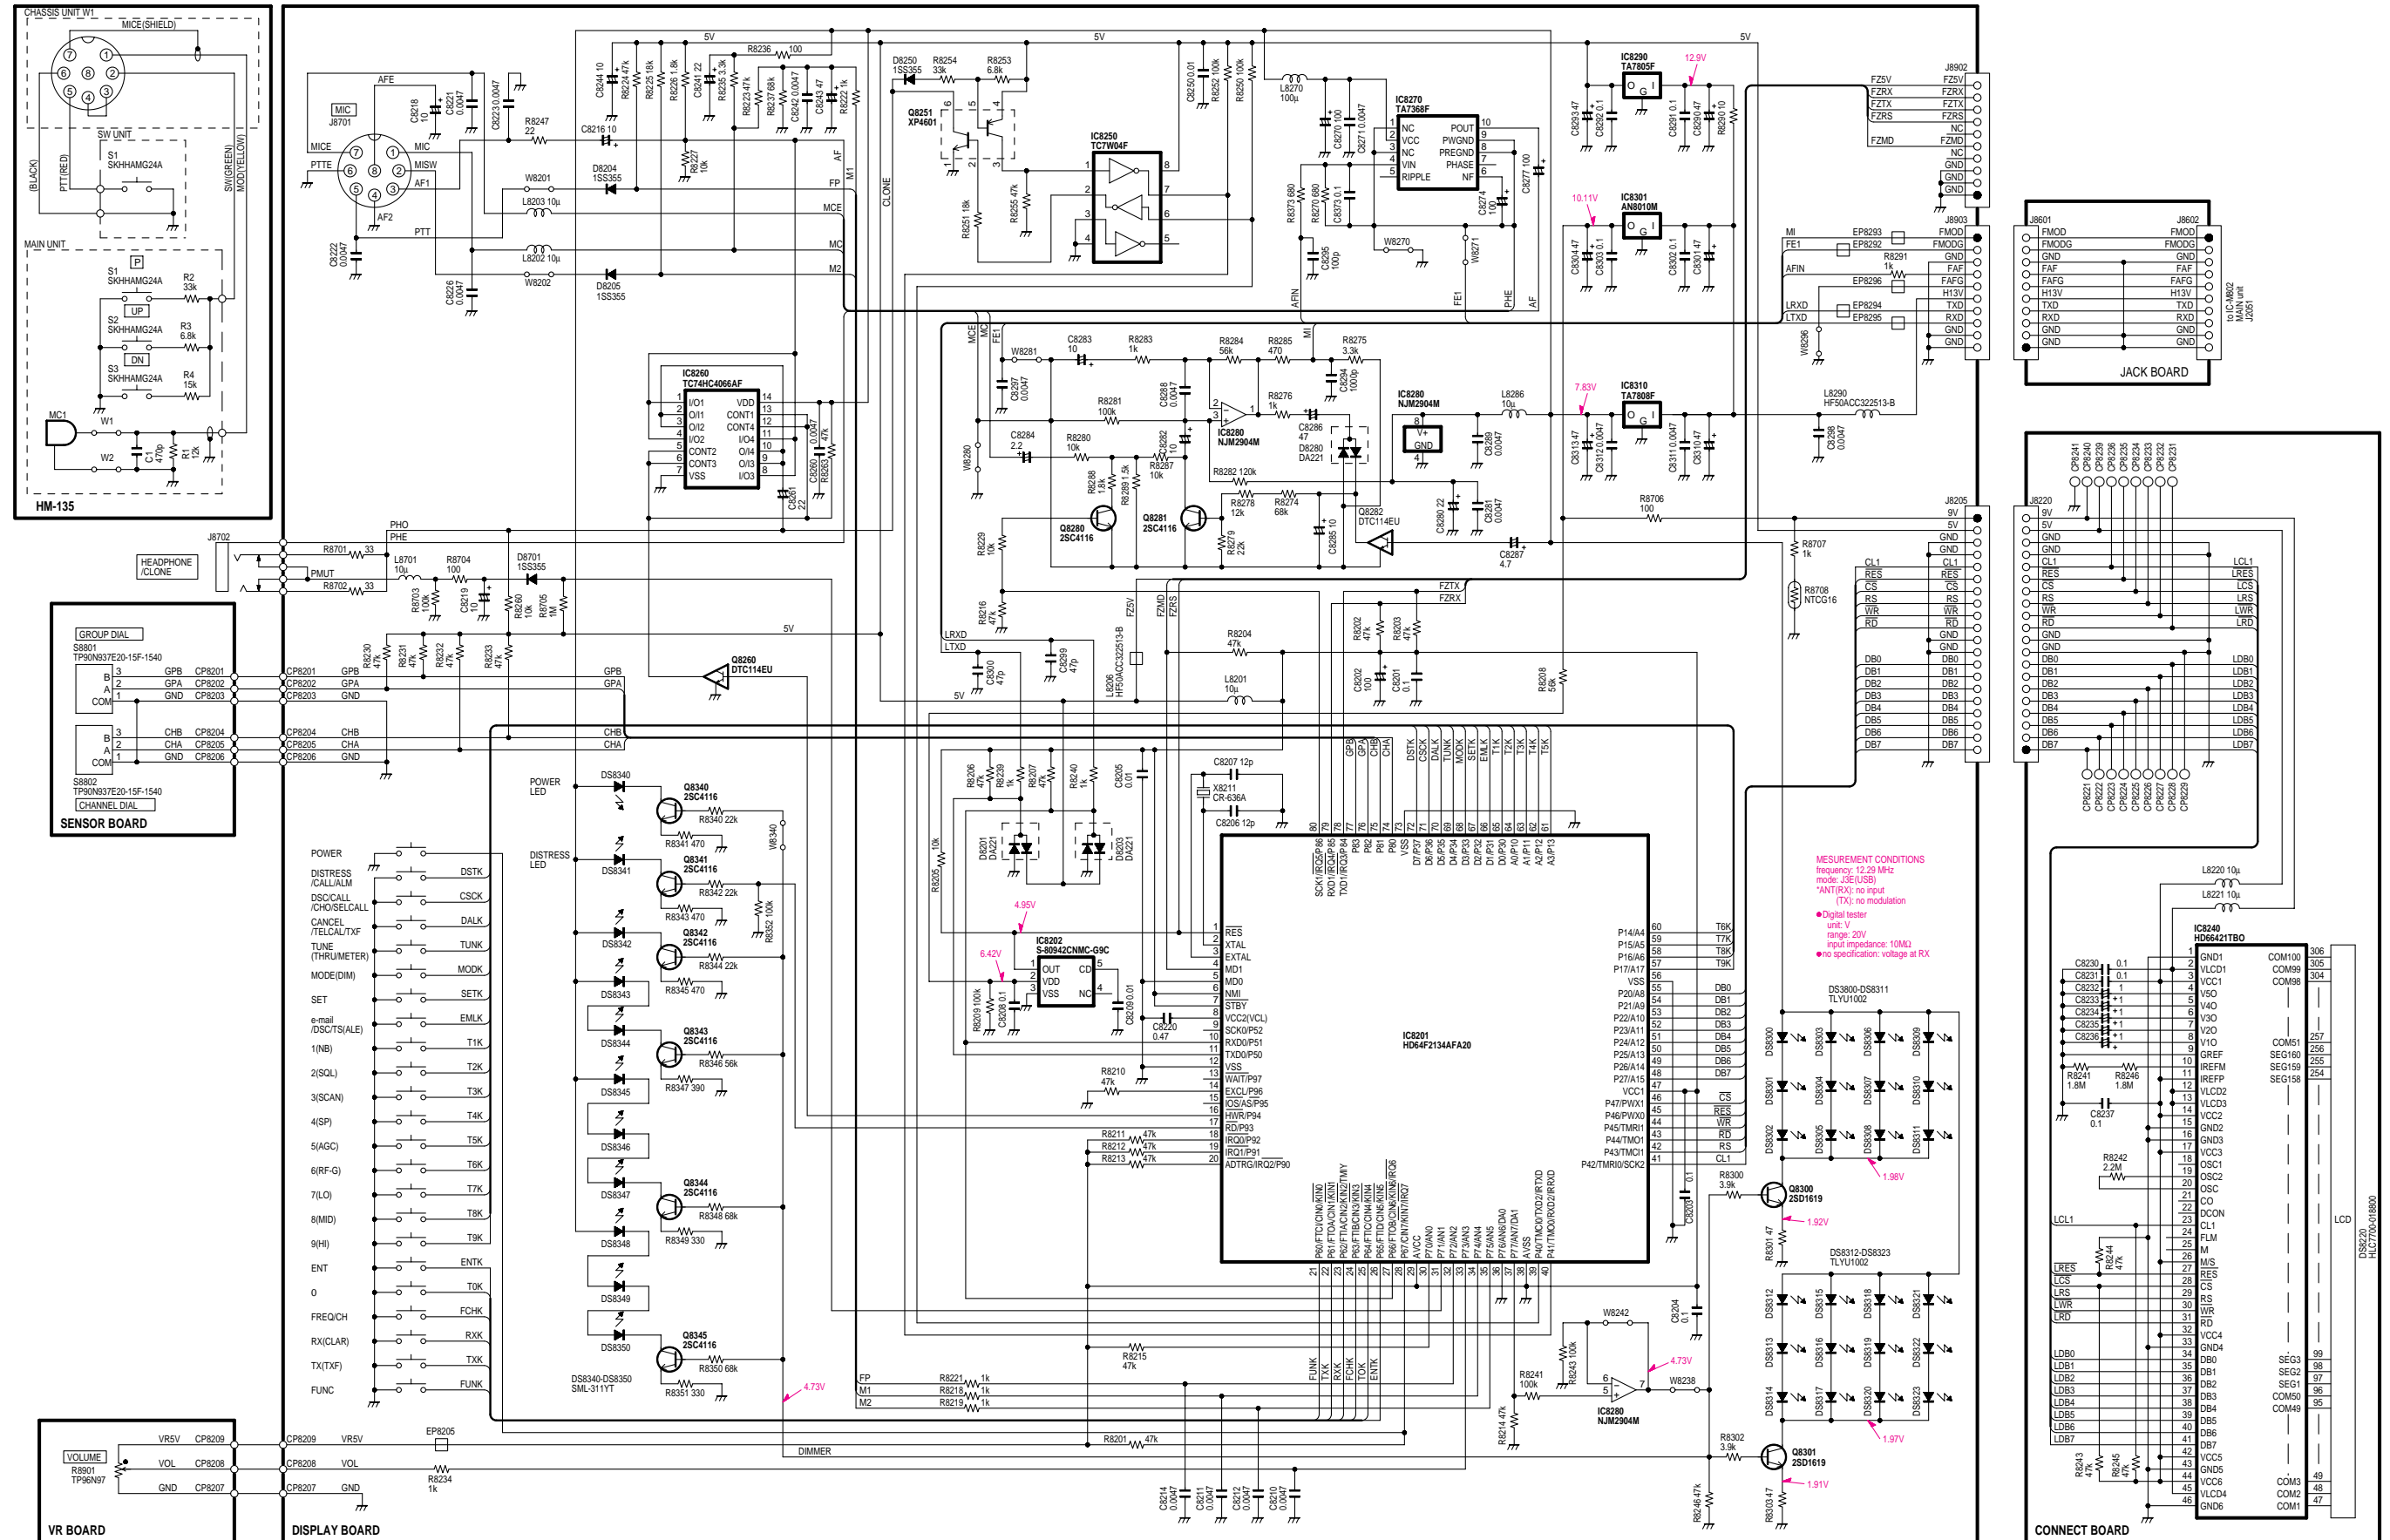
CHASSIS UNIT W1
MICE(SHIELD)
(BLACK)
PTT(RED)
SW(GREEN)
MOD(YELLOW)
SW UNIT
S1
SKHHAMG24A
MAIN UNIT
P
S1
SKHHAMG24A
R2
33k
UP
S2
SKHHAMG24A
R3
6.8k
DN
S3
SKHHAMG24A
R4
15k
MC1
W1
W2
C1
470p
R1
12k
HM-135

AFE
MIC
J8701
MICE
PTTE
MIC
MISW
AF1
AF2
PTT
C8218 10
C8221 0.0047
C8223 0.0047
R8247 22
C8216 10
D8204 1SS355
W8201
L8203 10μ
L8202 10μ
W8202
D8205 1SS355
C8222 0.0047
C8226 0.0047
5V
R8236 100
C8244 10
R8224 47k
R8225 18k
R8226 1.8k
C8241 22
R8235 3.3k
R8223 47k
R8237 68k
C8242 0.0047
C8243 47
R8222 1k
R8227 10k
AF
M1
FP
MCE
MC
M2
CLONE
D8250 1SS355
R8254 33k
R8253 6.8k
Q8251 XP4601
R8251 18k
R8255 47k
IC8250
TC7W04F
5V
C8250 0.01
R8252 100k
R8250 100k
L8270 100μ
IC8270
TA7368F
NC
VCC
NC
VIN
RIPPLE
POUT
PWGND
PREGND
PHASE
NF
C8270 100
C8271 0.0047
C8273 0.1
R8273 680
R8270 680
C8274 100
C8277 100
C8295 100p
W8270
W8271
AFIN
FE1
PHE
AF
IC8290
TA7805F
12.9V
C8293 47
C8292 0.1
C8291 0.1
C8290 47
R8290 10
10.11V
IC8301
AN8010M
C8304 47
C8303 0.1
C8302 0.1
C8301 47
5V
J8902
FZ5V
FZRX
FZTX
FZRS
NC
FZMD
NC
GND
GND
GND
FZ5V
FZRX
FZTX
FZRS
FZMD
J8903
FMOD
FMODG
GND
FAF
FAFG
H13V
TXD
RXD
GND
GND
MI
FE1
AFIN
LRXD
LTXD
EP8293
EP8292
R8291 1k
EP8296
EP8294
EP8295
W8296
J8601
J8602
FMOD
FMODG
GND
FAF
FAFG
H13V
TXD
RXD
GND
GND
to IC-M802 MAIN unit J2051
JACK BOARD
MCE
MC
FE1
W8281
C8283 10
R8283 1k
R8284 56k
R8285 470
R8275 3.3k
MI
C8297 0.0047
R8281 100k
C8288 0.0047
C8294 1000p
R8276 1k
C8286 47
IC8280 NJM2904M
D8280 DA221
C8284 2.2
R8280 10k
R8282 10
R8287 10k
R8288 1.8k
R8289 1.5k
R8282 120k
R8278 12k
R8274 68k
W8280
Q8280 2SC4116
Q8281 2SC4116
R8279 22k
C8285 10
Q8282 DTC114EU
C8280 22
C8281 0.0047
C8287 4.7
R8229 10k
IC8280
NJM2904M
V+
GND
L8286 10μ
C8289 0.0047
7.83V
IC8310
TA7808F
C8313 47
C8312 0.0047
C8311 0.0047
C8310 47
L8290 HF50ACC322513-B
C8298 0.0047
R8706 100
J8205
9V
5V
GND
GND
CL1
RES
CS
RS
WR
RD
GND
GND
DB0
DB1
DB2
DB3
DB4
DB5
DB6
DB7
R8707 1k
R8708 NTCG16
CL1
RES
CS
RS
WR
RD
DB0
DB1
DB2
DB3
DB4
DB5
DB6
DB7
IC8260
TC74HC4066AF
I/O1
O/I1
O/I2
I/O2
CONT2
CONT3
VSS
VDD
CONT1
CONT4
I/O4
O/I4
O/I3
I/O3
C8260 0.0047
R8263 47k
C8261 22
PHO
PHE
J8702
HEADPHONE /CLONE
R8701 33
PMUT
R8702 33
L8701 10μ
R8704 100
D8701 1SS355
R8703 100k
C8219 10
R8260 10k
R8705 1M
5V
R8216 47k
FZ5V
FZMD
FZRS
FZTX
FZRX
LRXD
LTXD
C8330 47p
C8299 47p
L8206 HF50ACC322513-B
R8204 47k
L8201 10μ
5V
R8202 47k
R8203 47k
C8202 100
C8201 0.1
R8208 56k
Q8260 DTC114EU
GROUP DIAL
S8801
TP90N937E20-15F-1540
B
A
COM
GPB
GPA
GND
CP8201
CP8202
CP8203
CHB
CHA
GND
CP8204
CP8205
CP8206
S8802
TP90N937E20-15F-1540
CHANNEL DIAL
SENSOR BOARD
CP8201
CP8202
CP8203
CP8204
CP8205
CP8206
GPB
GPA
GND
CHB
CHA
GND
R8230 47k
R8231 47k
R8232 47k
R8233 47k
GPB
GPA
CHB
CHA
POWER LED
DS8340
Q8340 2SC4116
R8340 22k
R8341 470
W8340
DISTRESS LED
DS8341
Q8341 2SC4116
R8342 22k
R8343 470
R8352 100k
DS8342
Q8342 2SC4116
R8344 22k
R8345 470
DS8343
DS8344
Q8343 2SC4116
R8346 56k
R8347 390
DS8345
DS8346
DS8347
Q8344 2SC4116
R8348 68k
R8349 330
DS8348
DS8349
DS8350
Q8345 2SC4116
R8350 68k
R8351 330
DS8340-DS8350
SML-311YT
POWER
DISTRESS /CALL/ALM
DSC/CALL /CHO/SELCALL
CANCEL /TELCAL/TXF
TUNE (THRU/METER)
MODE(DIM)
SET
e-mail /DSC/TS(ALE)
1(NB)
2(SQL)
3(SCAN)
4(SP)
5(AGC)
6(RF-G)
7(LO)
8(MID)
9(HI)
ENT
0
FREQ/CH
RX(CLAR)
TX(TXF)
FUNC
DSTK
CSCK
DALK
TUNK
MODK
SETK
EMLK
T1K
T2K
T3K
T4K
T5K
T6K
T7K
T8K
T9K
ENTK
T0K
FCHK
RXK
TXK
FUNK
4.73V
FP
M1
M2
R8221 1k
R8218 1k
R8219 1k
R8206 47k
R8239 1k
R8207 47k
R8240 1k
C8205 0.01
D8201 DA221
D8202 DA221
R8205 10k
C8207 12p
X8211 CR-636A
C8206 12p
4.95V
IC8202
S-80942CNMC-G9C
6.42V
OUT
VDD
VSS
CD
NC
R8209 100k
C8208 0.1
C8209 0.01
C8220 0.47
R8210 47k
R8211 47k
R8212 47k
R8213 47k
R8215 47k
IC8201
HD64F2134AFA20
RES
XTAL
EXTAL
MD1
MD0
NMI
STBY
VCC2(VCL)
SCK0/P52
RXD0/P51
TXD0/P50
VSS
WAIT/P97
EXCL/P96
IOS/AS/P95
HWR/P94
RD/P93
IRQ0/P92
IRQ1/P91
ADTRG/IRQ2/P90
SCK1/IRQ5/P86
RXD1/IRQ4/P85
TXD1/IRQ3/P84
P83
P82
P81
P80
VSS
D7/P37
D6/P36
D5/P35
D4/P34
D3/P33
D2/P32
D1/P31
D0/P30
A0/P10
A1/P11
A2/P12
A3/P13
P14/A4
P15/A5
P16/A6
P17/A17
VSS
P20/A8
P21/A9
P22/A10
P23/A11
P24/A12
P25/A13
P26/A14
P27/A15
VCC1
P47/PWX1
P46/PWX0
P45/TMRI1
P44/TMO1
P43/TMCI1
P42/TMRI0/SCK2
P60/FTCI/CIN0/KIN0
P61/FTOA/CIN1/KIN1
P62/FTIA/CIN2/KIN2/TMIY
P63/FTIB/CIN3/KIN3
P64/FTIC/CIN4/KIN4
P65/FTID/CIN5/KIN5
P66/FTOB/CIN6/KIN6/IRQ6
P67/CIN7/KIN7/IRQ7
AVCC
P70/AN0
P71/AN1
P72/AN2
P73/AN3
P74/AN4
P75/AN5
P76/AN6/DA0
P77/AN7/DA1
AVSS
P40/TMCI0/TXD2/IRTXD
P41/TMO0/RXD2/IRRXD
GPB
GPA
CHB
CHA
DSTK
CSCK
DALK
TUNK
MODK
SETK
EMLK
T1K
T2K
T3K
T4K
T5K
T6K
T7K
T8K
T9K
DB0
DB1
DB2
DB3
DB4
DB5
DB6
DB7
CS
RES
WR
RD
RS
CL1
FUNK
TXK
RXK
FCHK
TOK
ENTK
C8203 0.1
C8204 0.1
W8242
R8243 100k
R8241 100k
R8214 47k
IC8280 NJM2904M
4.73V
W8238
R8201 47k
DIMMER
C8214 0.0047
C8211 0.0047
C8212 0.0047
C8210 0.0047
MESUREMENT CONDITIONS
frequency: 12.29 MHz
mode: J3E(USB)
*ANT(RX): no input
(TX): no modulation
●Digital tester
unit: V
range: 20V
input impedance: 10MΩ
●no specification: voltage at RX
DS8300-DS8311
TLYU1002
DS8300
DS8303
DS8306
DS8309
DS8301
DS8304
DS8307
DS8310
DS8302
DS8305
DS8308
DS8311
1.98V
R8300 3.9k
Q8300 2SD1619
1.92V
R8301 47
DS8312-DS8323
TLYU1002
DS8312
DS8315
DS8318
DS8321
DS8313
DS8316
DS8319
DS8322
DS8314
DS8317
DS8320
DS8323
1.97V
R8302 3.9k
Q8301 2SD1619
1.91V
R8246 47k
R8303 47
J8220
9V
5V
GND
GND
CL1
RES
CS
RS
WR
RD
GND
GND
DB0
DB1
DB2
DB3
DB4
DB5
DB6
DB7
LCL1
LRES
LCS
LRS
LWR
LRD
LDB0
LDB1
LDB2
LDB3
LDB4
LDB5
LDB6
LDB7
CP8241
CP8240
CP8239
CP8236
CP8235
CP8234
CP8233
CP8232
CP8231
CP8221
CP8222
CP8223
CP8224
CP8225
CP8226
CP8227
CP8228
CP8229
L8220 10μ
L8221 10μ
IC8240
HD66421TBO
C8230
C8231
C8232
C8233
C8234
C8235
C8236
0.1
0.1
1
1
1
1
1
R8241 1.8M
R8246 1.8M
C8237 0.1
R8242 2.2M
LCL1
R8244 47k
LRES
LCS
LRS
LWR
LRD
LDB0
LDB1
LDB2
LDB3
LDB4
LDB5
LDB6
LDB7
R8243 47k
R8245 47k
GND1
VLCD1
VCC1
V5O
V4O
V3O
V2O
V1O
GREF
IREFM
IREFP
VLCD2
VLCD3
VCC2
GND2
GND3
VCC3
OSC1
OSC2
OSC
CO
DCON
CL1
FLM
M
M/S
RES
CS
RS
WR
RD
VCC4
GND4
DB0
DB1
DB2
DB3
DB4
DB5
DB6
DB7
VCC5
GND5
VCC6
VLCD4
GND6
COM100
COM99
COM98
COM51
SEG160
SEG159
SEG158
SEG3
SEG2
SEG1
COM50
COM49
COM3
COM2
COM1
306
305
304
257
256
255
254
99
98
97
96
95
49
48
47
LCD
DS8220
HLC7700-018800
CONNECT BOARD
VR5V
VOL
GND
CP8209
CP8208
CP8207
VOLUME
R8901
TP96N97
VR BOARD
CP8209
CP8208
CP8207
VR5V
VOL
GND
EP8205
R8234 1k
DISPLAY BOARD